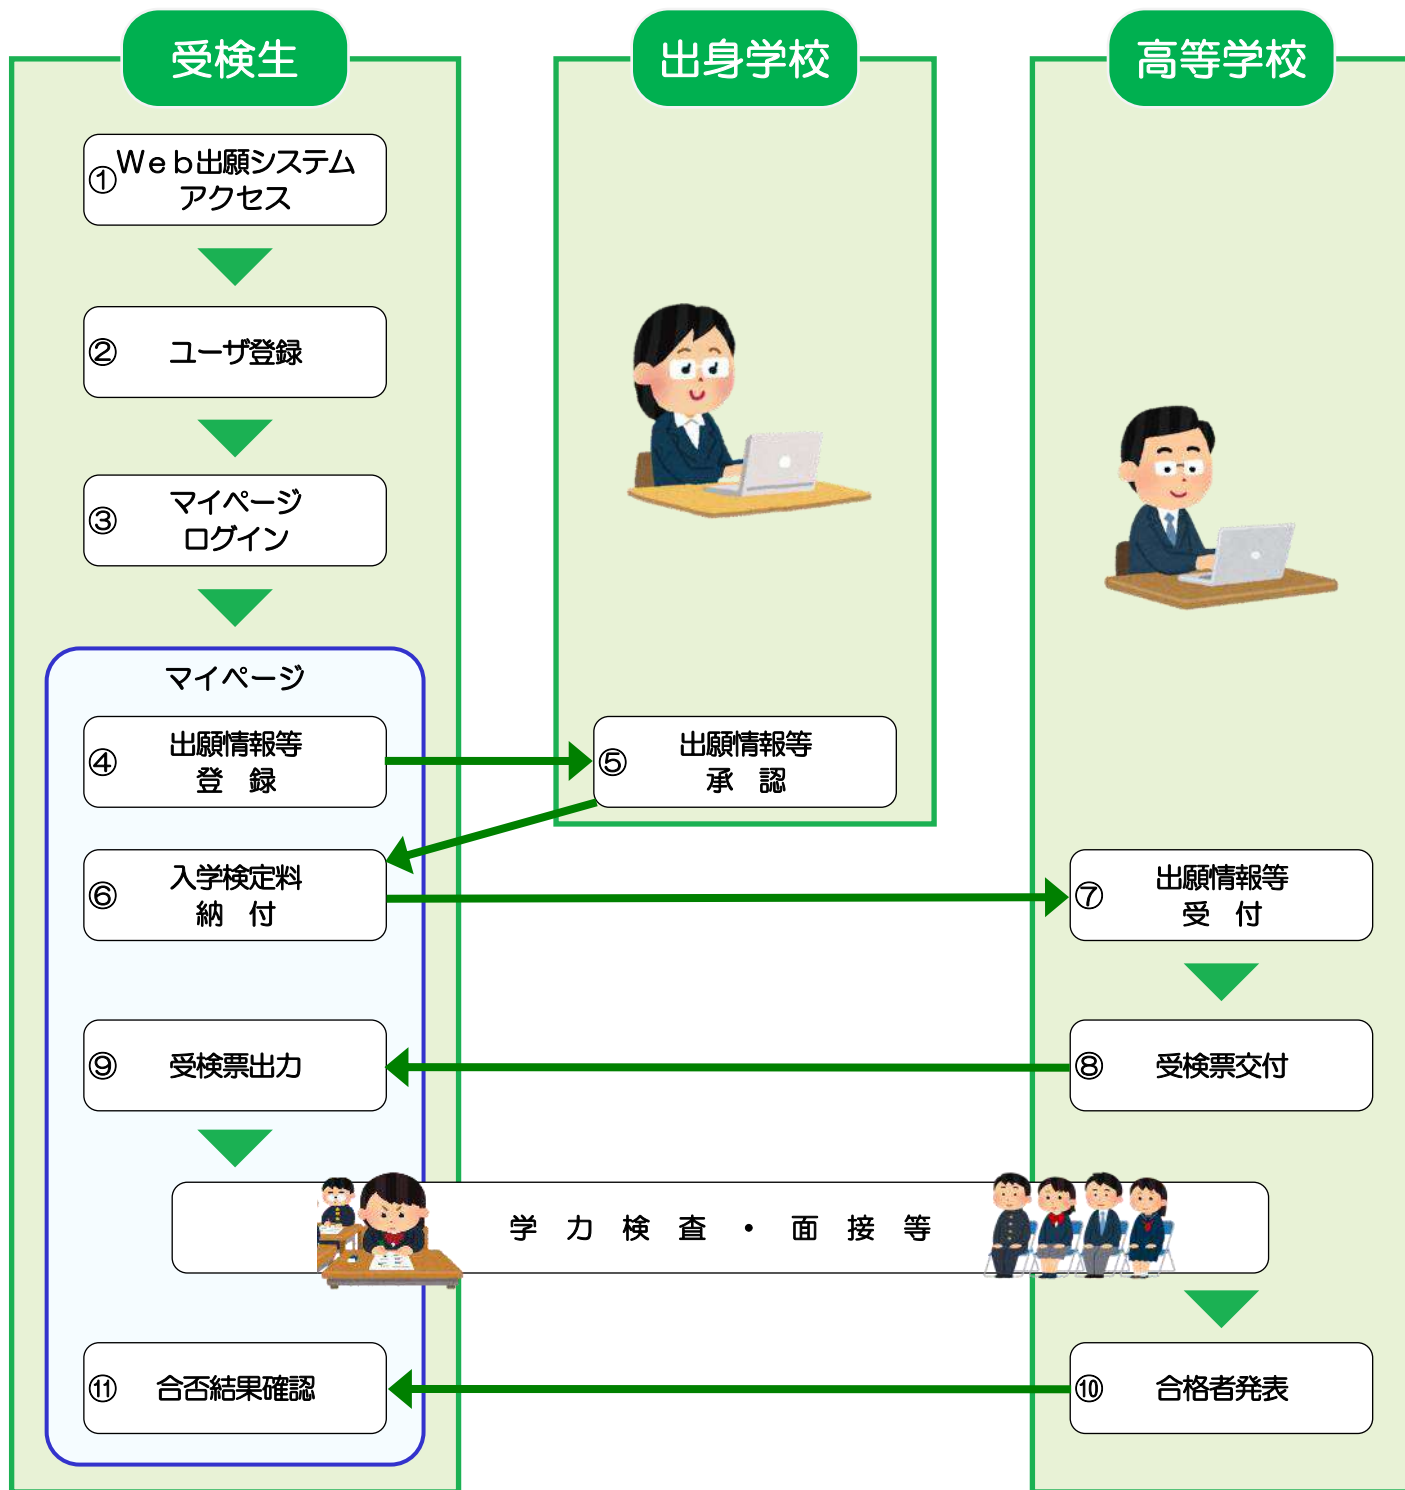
受検生

出身学校

高等学校

①Web出願システム アクセス

② ユーザ登録

③ マイページ ログイン

マイページ

④ 出願情報等 登 録

⑤ 出願情報等 承 認

⑥ 入学検定料 納 付

⑦ 出願情報等 受 付

⑧ 受検票交付

⑨ 受検票出力

学 力 検 査 ・ 面 接 等

⑩ 合格者発表

⑪ 合否結果確認